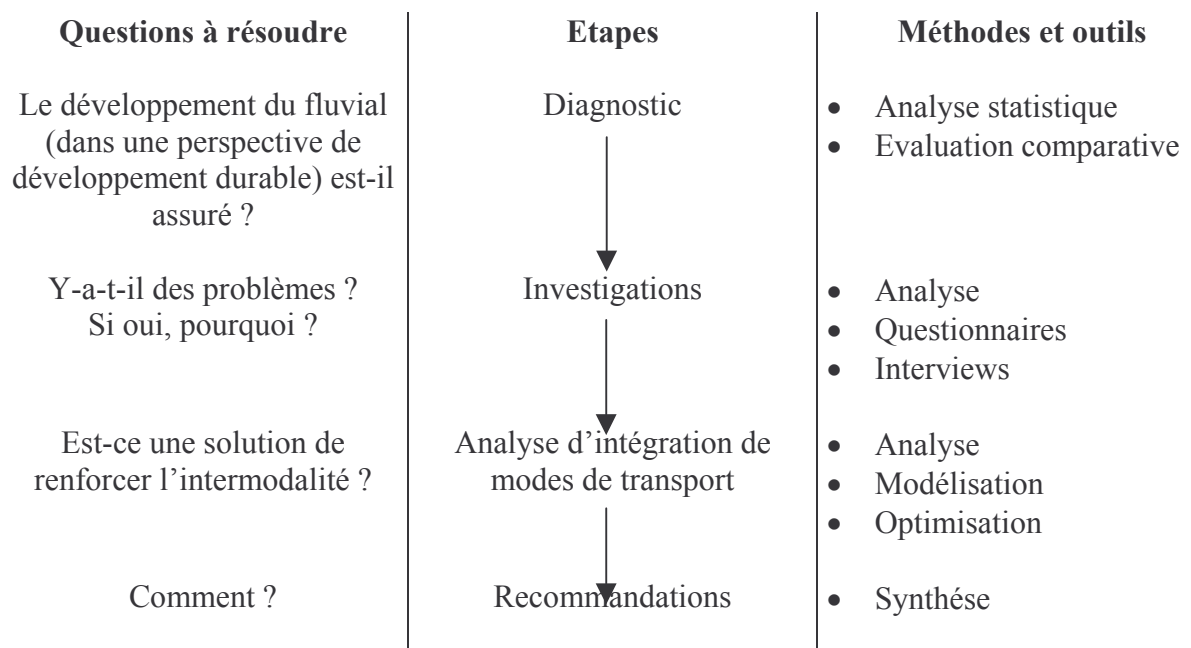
| Questions à résoudre | Etapes | Méthodes et outils |
|---|---|---|
| Le développement du fluvial (dans une perspective de développement durable) est-il assuré ? | Diagnostic | • Analyse statistique<br>• Evaluation comparative |
| Y-a-t-il des problèmes ? Si oui, pourquoi ? | Investigations | • Analyse<br>• Questionnaires<br>• Interviews |
| Est-ce une solution de renforcer l'intermodalité ? | Analyse d'intégration de modes de transport | • Analyse<br>• Modélisation<br>• Optimisation |
| Comment ? | Recommandations | • Synthése |